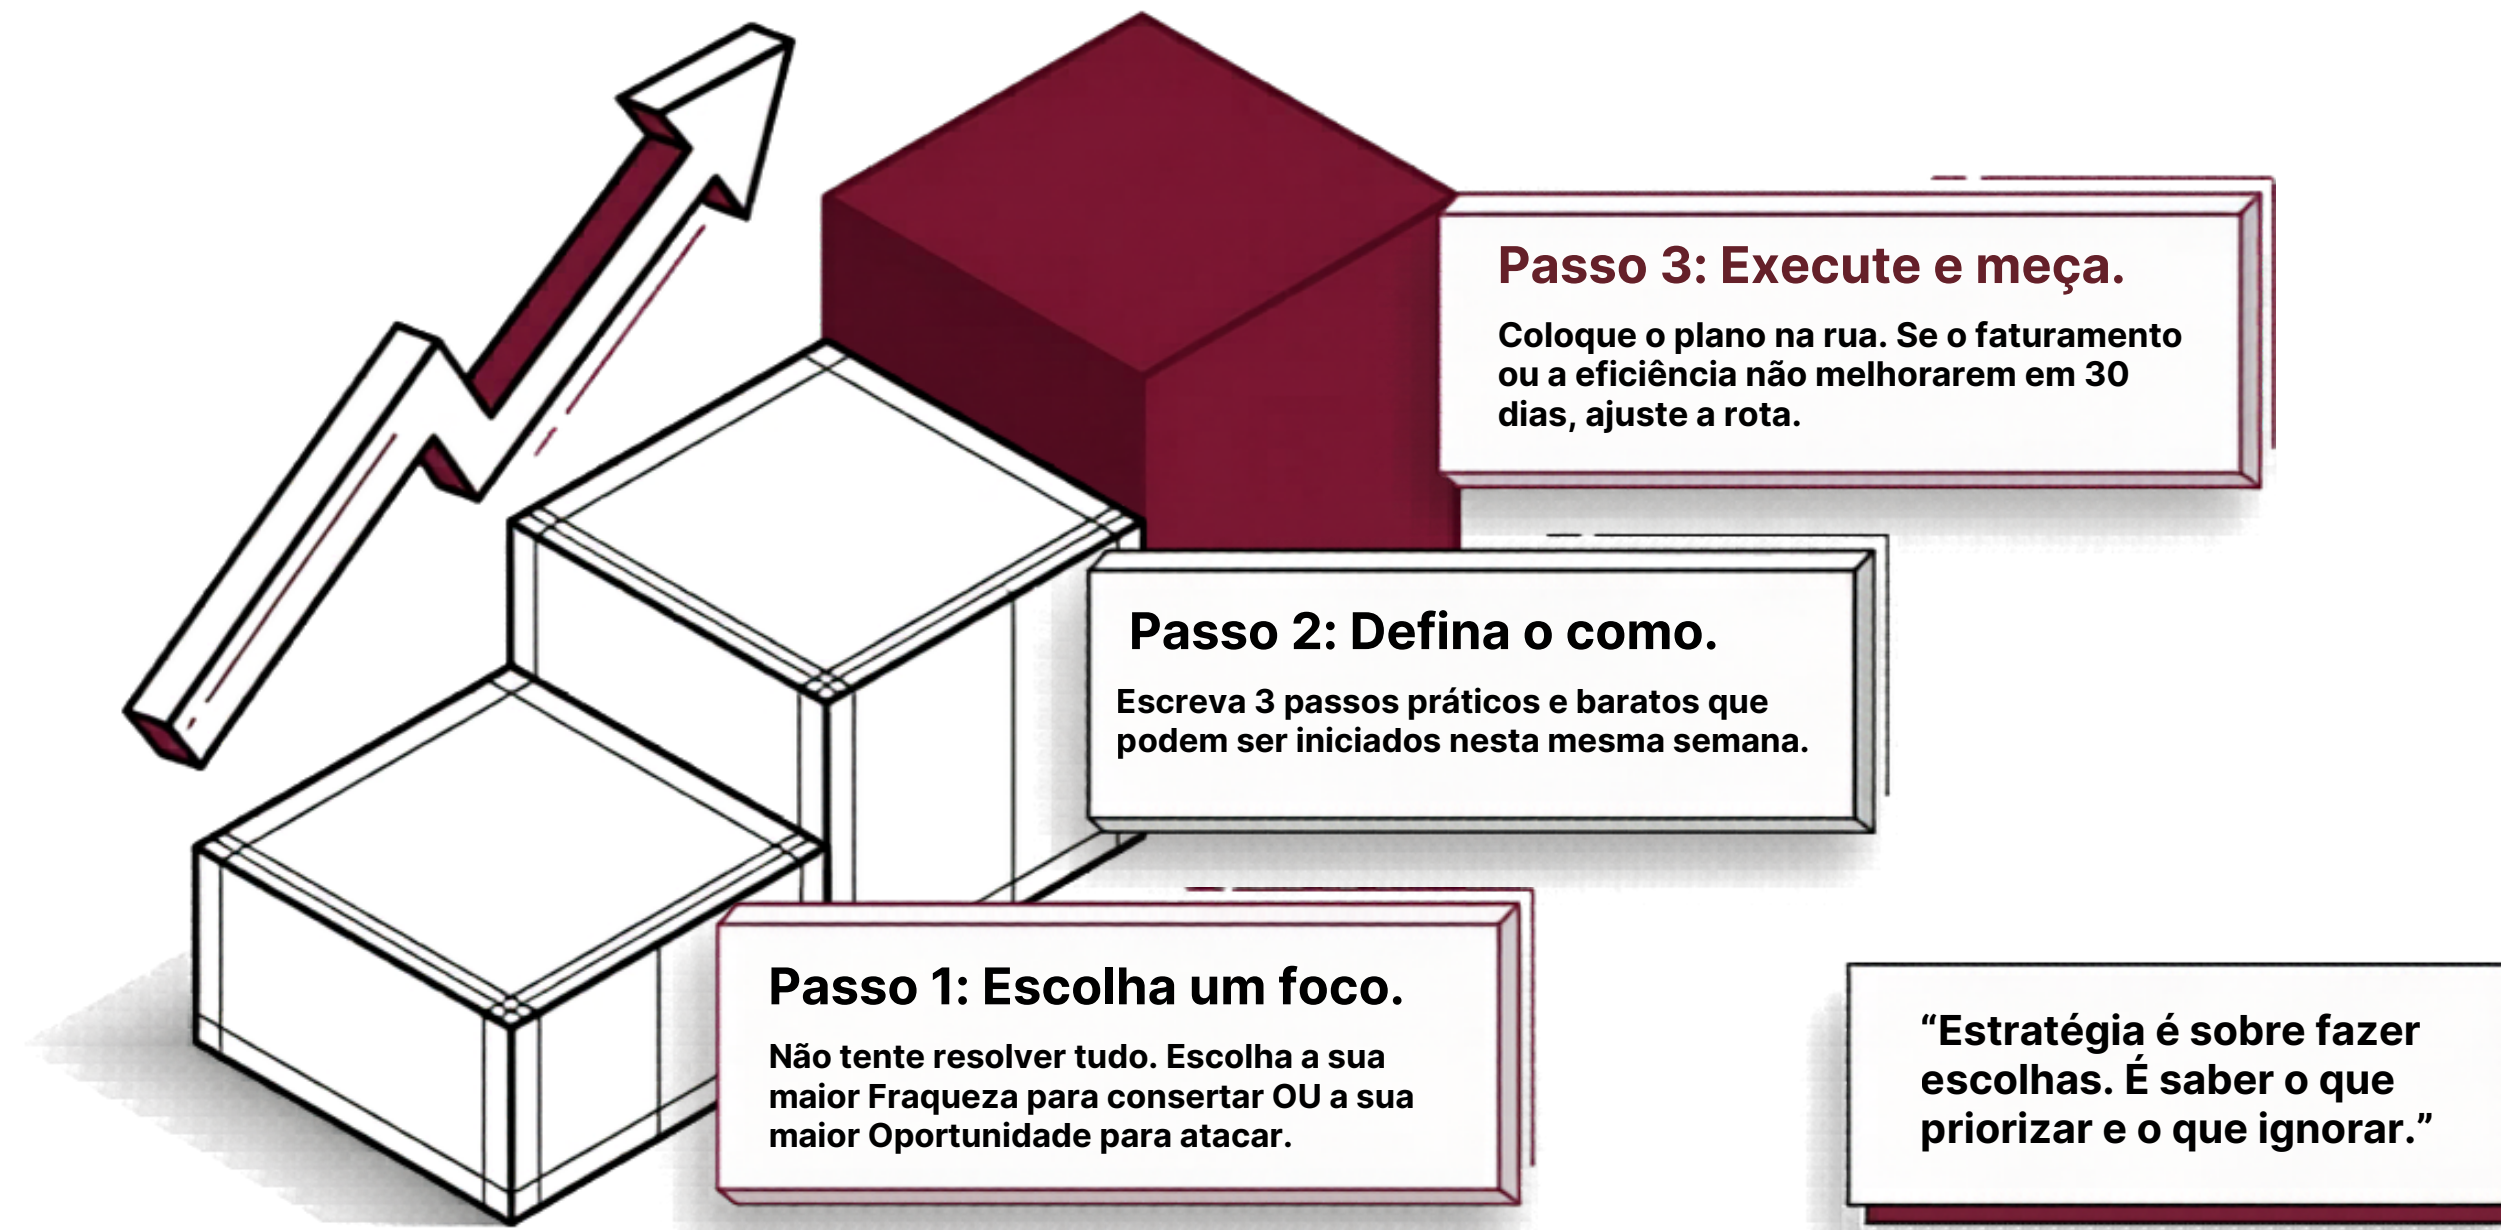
Passo 3: Execute e meça.

Coloque o plano na rua. Se o faturamento ou a eficiência não melhorarem em 30 dias, ajuste a rota.

Passo 2: Defina o como.

Escreva 3 passos práticos e baratos que podem ser iniciados nesta mesma semana.

Passo 1: Escolha um foco.

Não tente resolver tudo. Escolha a sua maior Fraqueza para consertar OU a sua maior Oportunidade para atacar.

“Estratégia é sobre fazer escolhas. É saber o que priorizar e o que ignorar.”